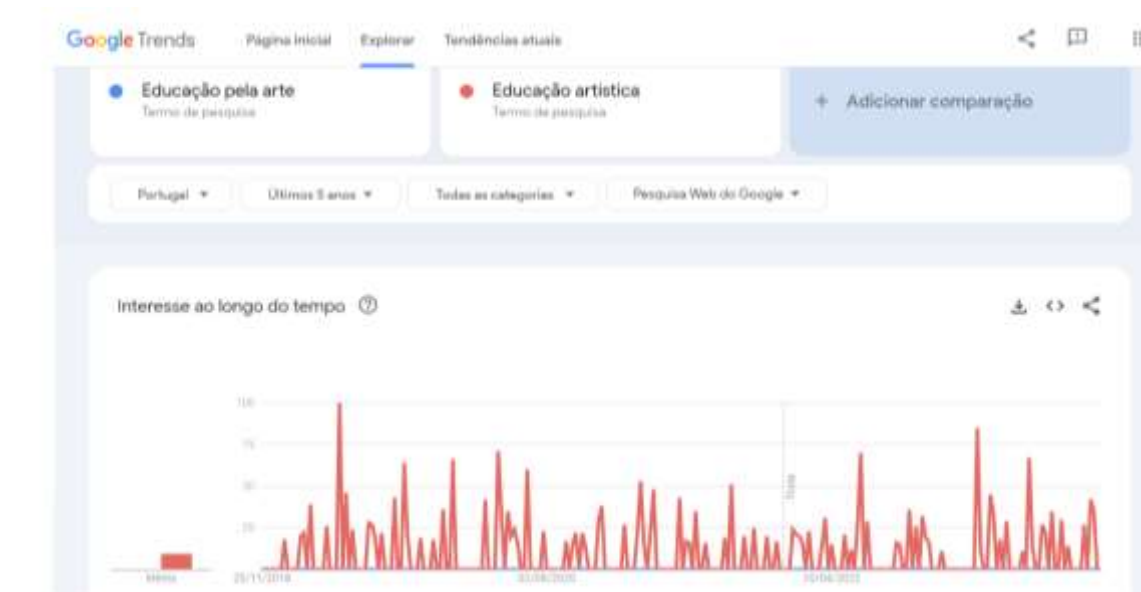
Google Trends Página inicial Explorar Tendências atuais

Educação pela arte
Termo de pesquisa

Educação artística
Termo de pesquisa

+ Adicionar comparação

Portugal ▾ Últimos 5 anos ▾ Todas as categorias ▾ Pesquisa Web do Google ▾

Interesse ao longo do tempo ⓘ

100
75
50
25

Nota

Média 25/11/2018 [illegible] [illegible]